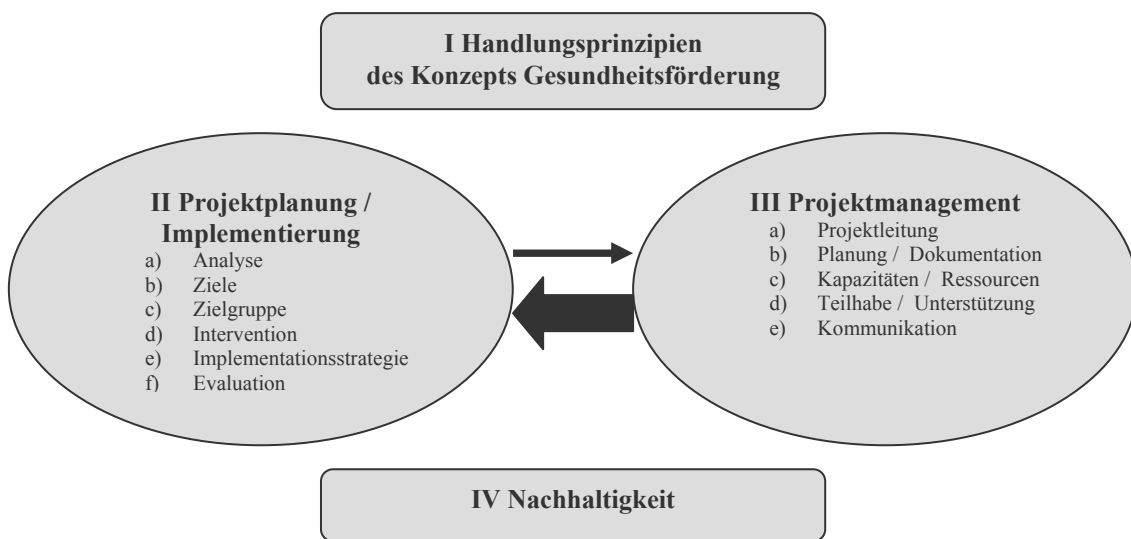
I Handlungsprinzipien
des Konzepts Gesundheitsförderung

II Projektplanung / Implementierung
a) Analyse
b) Ziele
c) Zielgruppe
d) Intervention
e) Implementationsstrategie
f) Evaluation

III Projektmanagement
a) Projektleitung
b) Planung / Dokumentation
c) Kapazitäten / Ressourcen
d) Teilhabe / Unterstützung
e) Kommunikation

IV Nachhaltigkeit